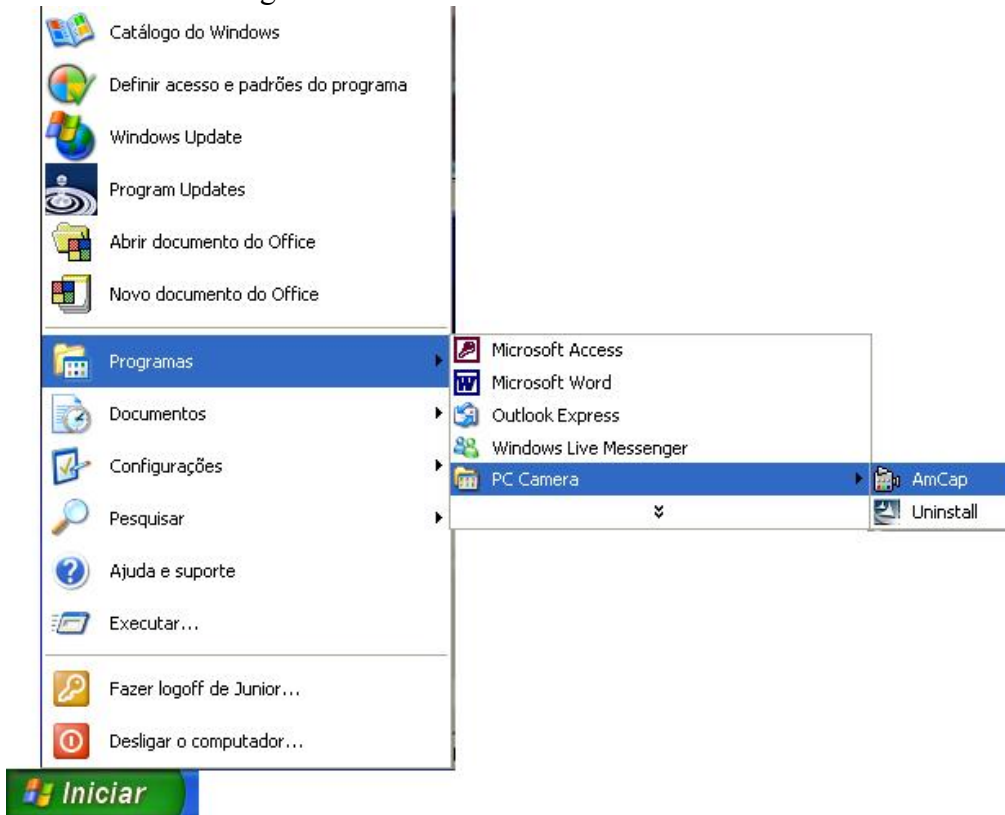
Catálogo do Windows
Definir acesso e padrões do programa
Windows Update
Program Updates
Abrir documento do Office
Novo documento do Office
Programas
Documentos
Configurações
Pesquisar
Ajuda e suporte
Executar...
Fazer logoff de Junior...
Desligar o computador...
Iniciar

Microsoft Access
Microsoft Word
Outlook Express
Windows Live Messenger
PC Camera

AmCap
Uninstall